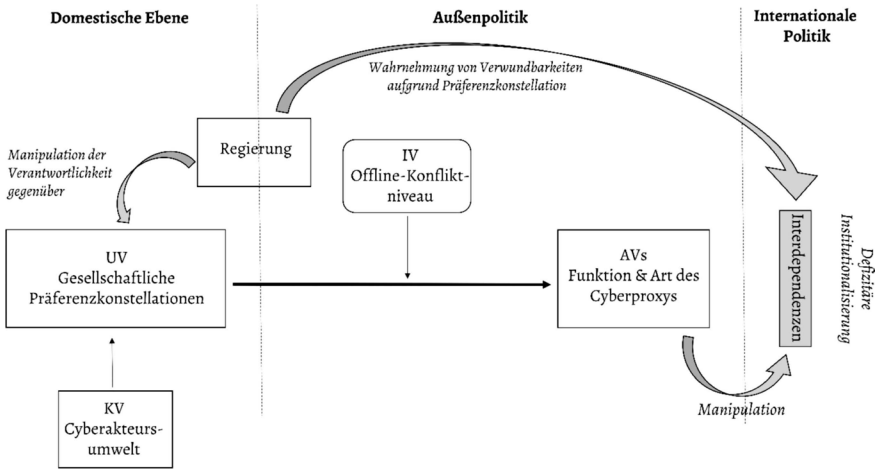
Domestische Ebene

Außenpolitik

Internationale Politik

Wahrnehmung von Verwundbarkeiten aufgrund Präferenzkonstellation

Regierung

Manipulation der Verantwortlichkeit gegenüber

IV
Offline-Konflikt-niveau

UV
Gesellschaftliche Präferenzkonstellationen

AVs
Funktion & Art des Cyberproxys

Interdependenzen

Defizitäre Institutionalisierung

KV
Cyberakteurs-umwelt

Manipulation